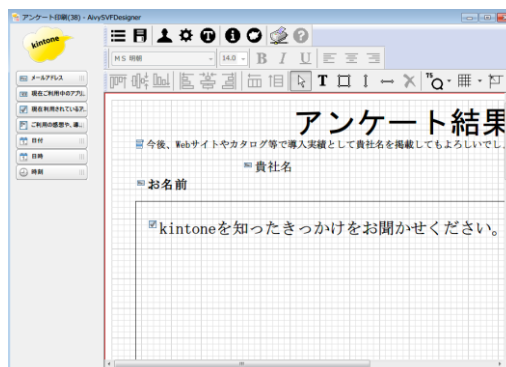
アンケート印刷(38) - AivySVFDesigner

kintone

MS 明朝
14.0
B I U

メールアドレス
現在ご利用中のアプリ...
現在利用されているア...
ご利用の感想や、運...
日付
日時
時刻

アンケート結果

今後、Webサイトやカタログ等で導入実績として貴社名を掲載してもよろしいでし...

貴社名

お名前

kintoneを知ったきっかけをお聞かせください。